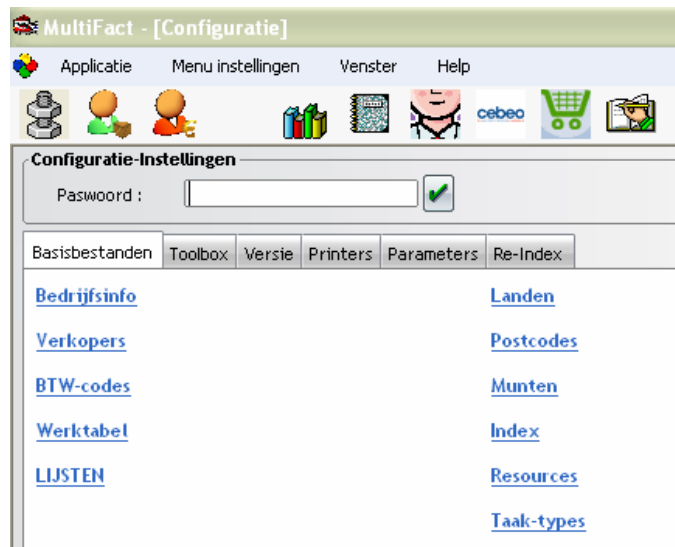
MultiFact - [Configuratie]

Applicatie Menu instellingen Venster Help

cebeo

Configuratie-Instellingen

Paswoord :

Basisbestanden | Toolbox | Versie | Printers | Parameters | Re-Index

Bedrijfsinfo

Verkopers

BTW-codes

Werktabel

LIJSTEN

Landen

Postcodes

Munten

Index

Resources

Taak-types